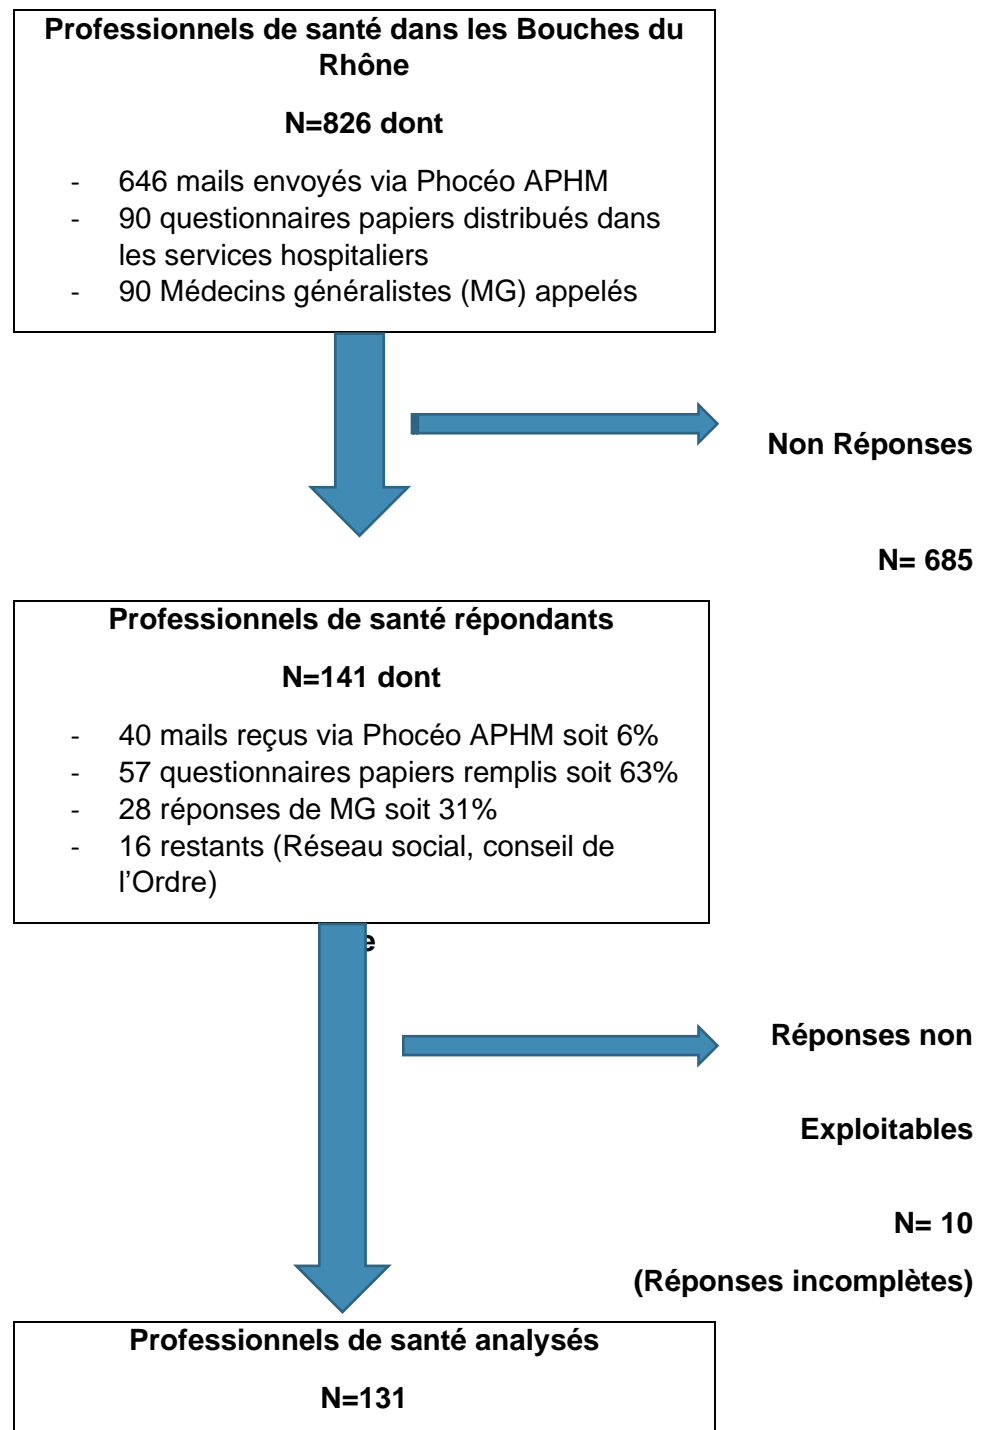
Professionnels de santé dans les Bouches du Rhône

N=826 dont

- 646 mails envoyés via Phocéo APHM
- 90 questionnaires papiers distribués dans les services hospitaliers
- 90 Médecins généralistes (MG) appelés

Non Réponses

N= 685

Professionnels de santé répondants

N=141 dont

- 40 mails reçus via Phocéo APHM soit 6%
- 57 questionnaires papiers remplis soit 63%
- 28 réponses de MG soit 31%
- 16 restants (Réseau social, conseil de l'Ordre)

e

Réponses non

Exploitables

N= 10

(Réponses incomplètes)

Professionnels de santé analysés

N=131